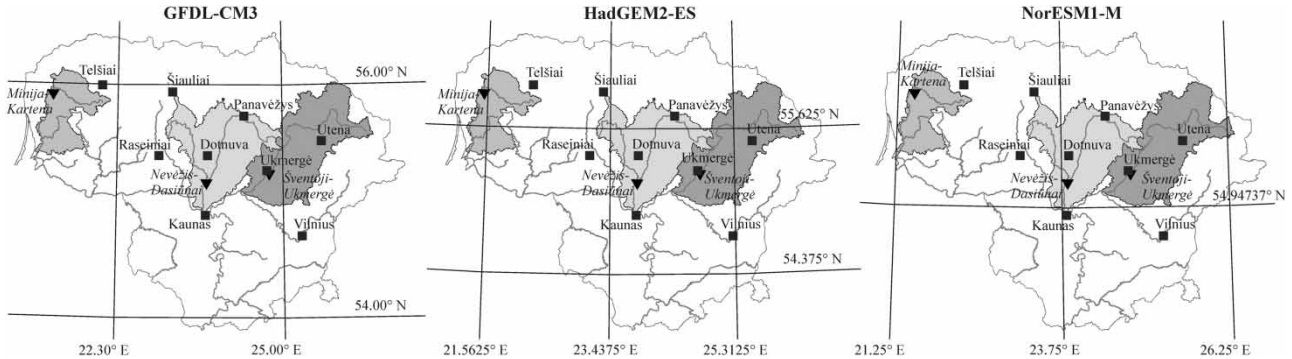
GFDL-CM3

56.00° N
Telšiai
Šiauliai
Minija-Kartena
Panevėžys
Raseiniai
Dotnuva
Utena
Ukmergė
Nevėžis-Dasiūnai
Šventoji-Ukmergė
Kaunas
Vilnius
54.00° N
22.30° E
25.00° E

HadGEM2-ES

Telšiai
Šiauliai
Minija-Kartena
Panevėžys
55.625° N
Raseiniai
Dotnuva
Utena
Ukmergė
Nevėžis-Dasiūnai
Šventoji-Ukmergė
Kaunas
Vilnius
54.375° N
21.5625° E
23.4375° E
25.3125° E

NorESM1-M

Minija-Kartena
Telšiai
Šiauliai
Panevėžys
Raseiniai
Dotnuva
Utena
Ukmergė
Nevėžis-Dasiūnai
Šventoji-Ukmergė
54.94737° N
Kaunas
Vilnius
21.25° E
23.75° E
26.25° E